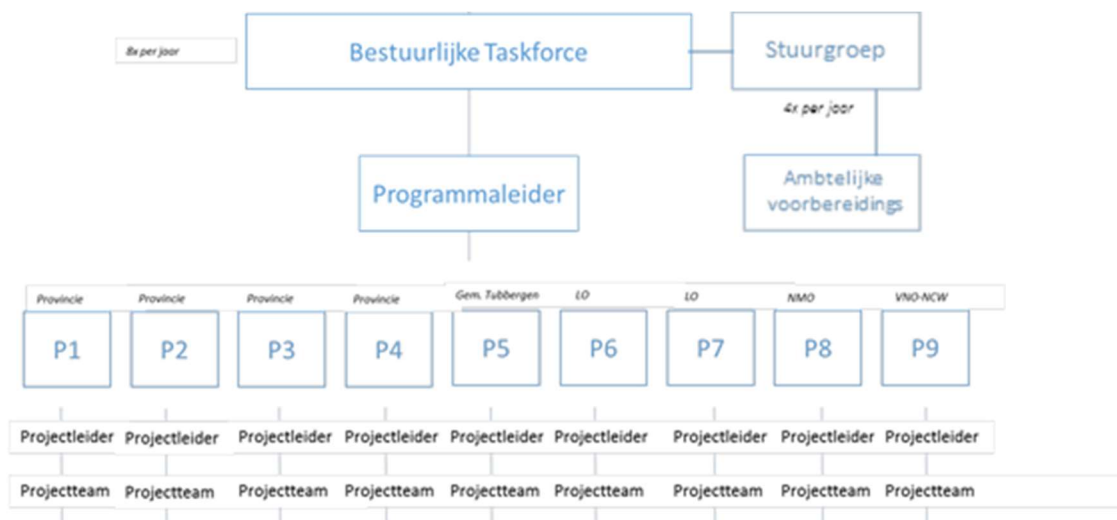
8x per jaar

Bestuurlijke Taskforce

Stuurgroep

4x per jaar

Programmaleider

Ambtelijke voorbereidings

Provincie P1
Provincie P2
Provincie P3
Provincie P4
Gem. Tubbergen P5
LO P6
LO P7
NMO P8
VNO-NCW P9

Projectleider Projectleider Projectleider Projectleider Projectleider Projectleider Projectleider Projectleider Projectleider

Projectteam Projectteam Projectteam Projectteam Projectteam Projectteam Projectteam Projectteam Projectteam